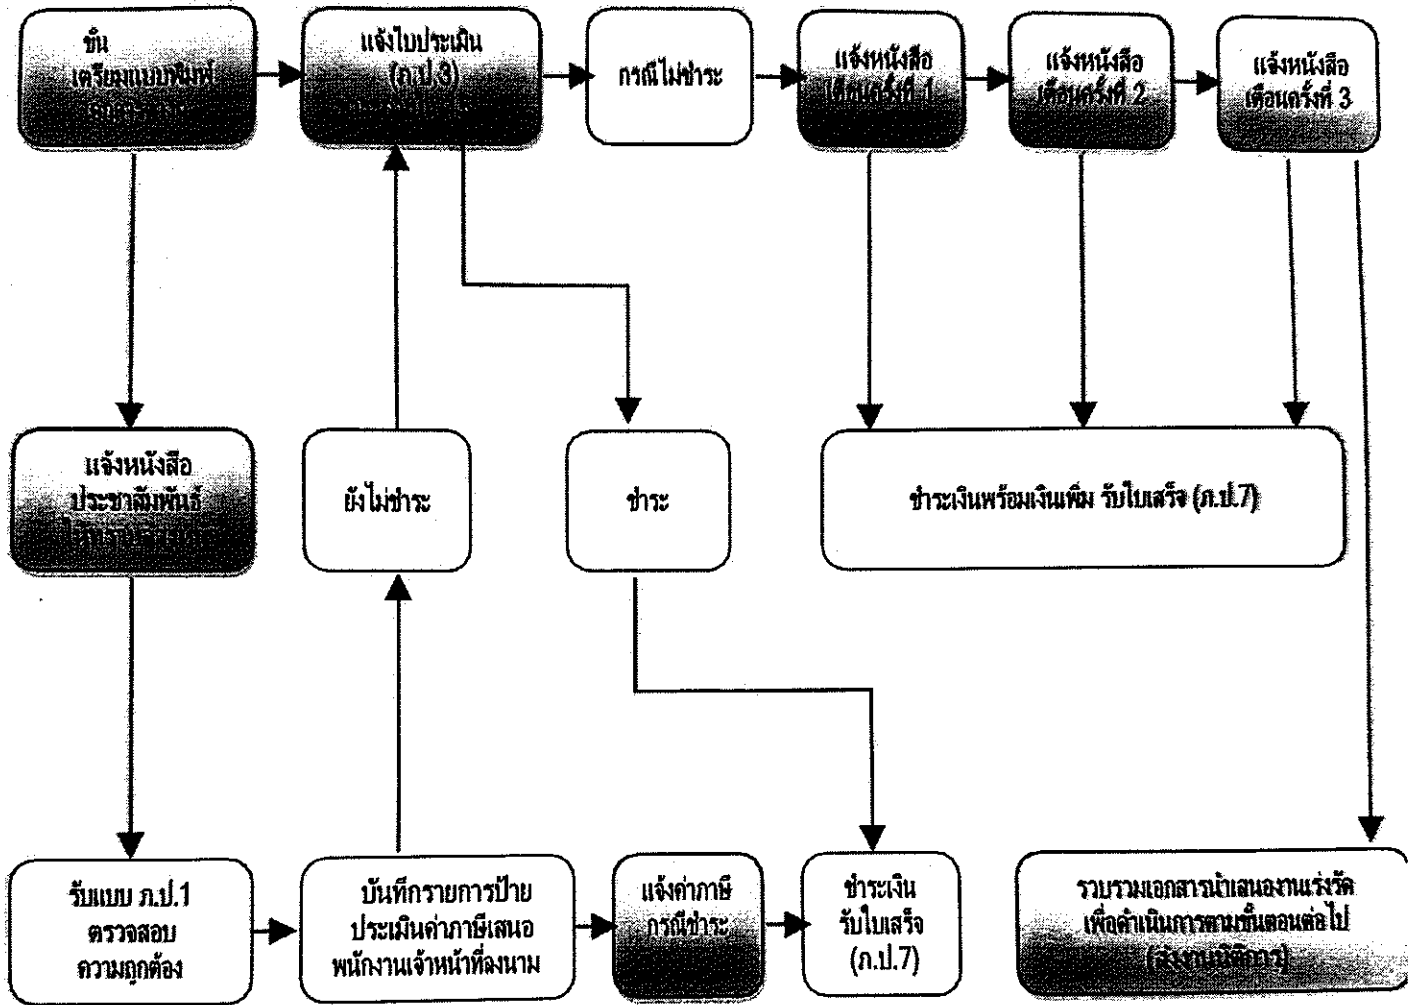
ขั้น
เตรียมแบบพิมพ์
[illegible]

แจ้งใบประเมิน
(ภ.ป.3)

กรณีไม่ชำระ

แจ้งหนังสือ
เตือนครั้งที่ 1

แจ้งหนังสือ
เตือนครั้งที่ 2

แจ้งหนังสือ
เตือนครั้งที่ 3

แจ้งหนังสือ
ประชาสัมพันธ์
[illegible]

ยังไม่ชำระ

ชำระ

ชำระเงินพร้อมเงินเพิ่ม รับใบเสร็จ (ภ.ป.7)

รับแบบ ภ.ป.1
ตรวจสอบ
ความถูกต้อง

บันทึกรายการป้าย
ประเมินค่าภาษีเสนอ
พนักงานเจ้าหน้าที่ลงนาม

แจ้งค่าภาษี
กรณีชำระ

ชำระเงิน
รับใบเสร็จ
(ภ.ป.7)

รวบรวมเอกสารนำเสนองานแร่งรัด
เพื่อดำเนินการตามขั้นตอนต่อไป
(ส่งงานนิติการ)